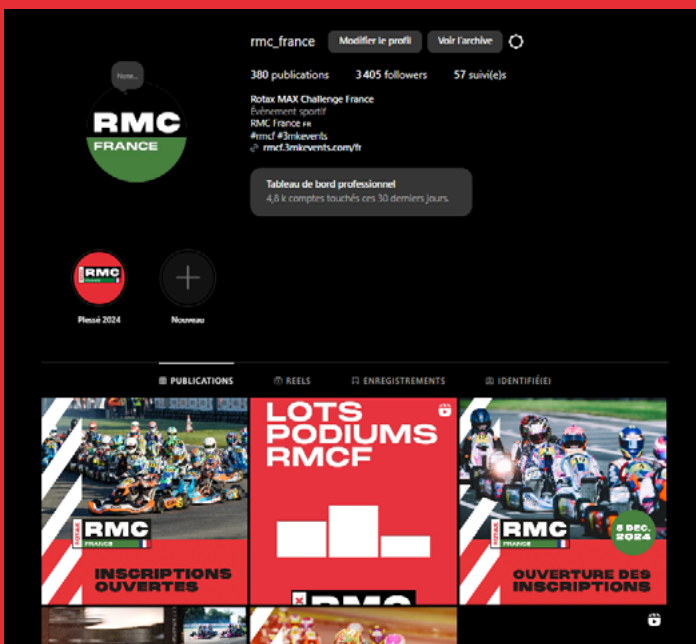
rmc_france Modifier le profil Voir l'archive

380 publications 3 405 followers 57 suivi(e)s

Rotax MAX Challenge France
Événement sportif
RMC France FR
#rmcf #3mkevents
rmcf.3mkevents.com/fr

Tableau de bord professionnel
4,8 k comptes touchés ces 30 derniers jours.

Note...

RMC
FRANCE

RMC
Passé 2024

Nouveau

PUBLICATIONS REELS ENREGISTREMENTS IDENTIFIÉ(E)

RMC
FRANCE
INSCRIPTIONS OUVERTES

LOTS PODIUMS RMCF

RMC

RMC
FRANCE
5 DEC. 2024
OUVERTURE DES INSCRIPTIONS